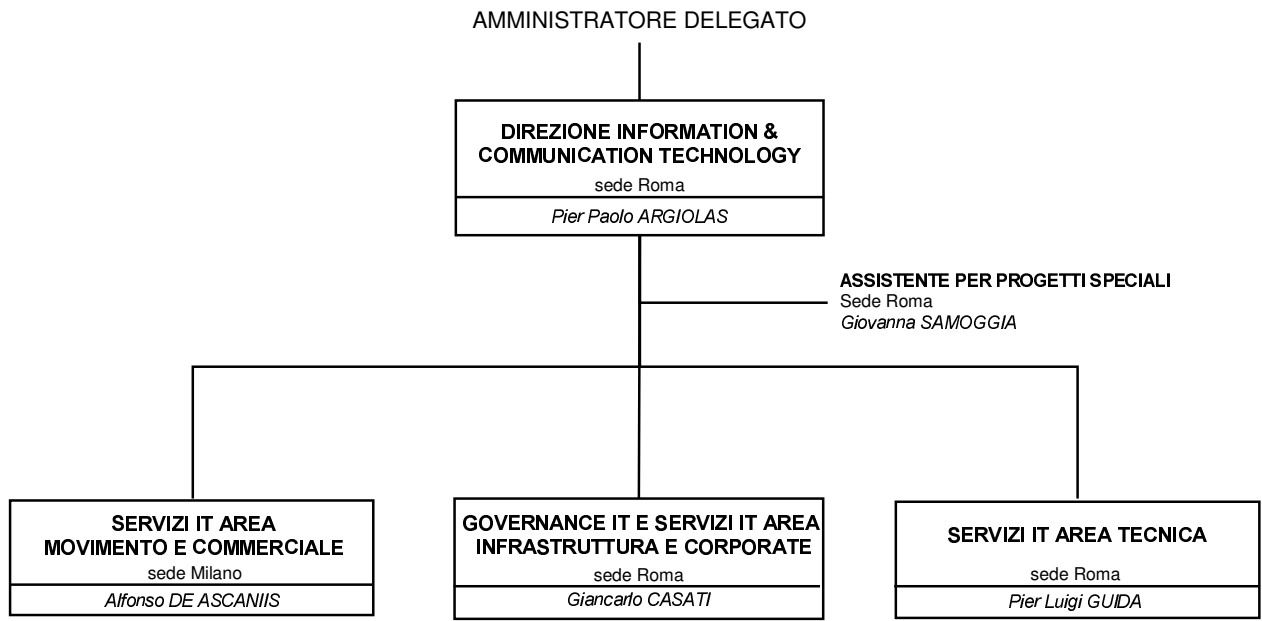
AMMINISTRATORE DELEGATO

DIREZIONE INFORMATION & COMMUNICATION TECHNOLOGY
sede Roma
Pier Paolo ARGIOLAS

ASSISTENTE PER PROGETTI SPECIALI
Sede Roma
Giovanna SAMOGGIA

SERVIZI IT AREA MOVIMENTO E COMMERCIALE
sede Milano
Alfonso DE ASCANIIS

GOVERNANCE IT E SERVIZI IT AREA INFRASTRUTTURA E CORPORATE
sede Roma
Giancarlo CASATI

SERVIZI IT AREA TECNICA
sede Roma
Pier Luigi GUIDA